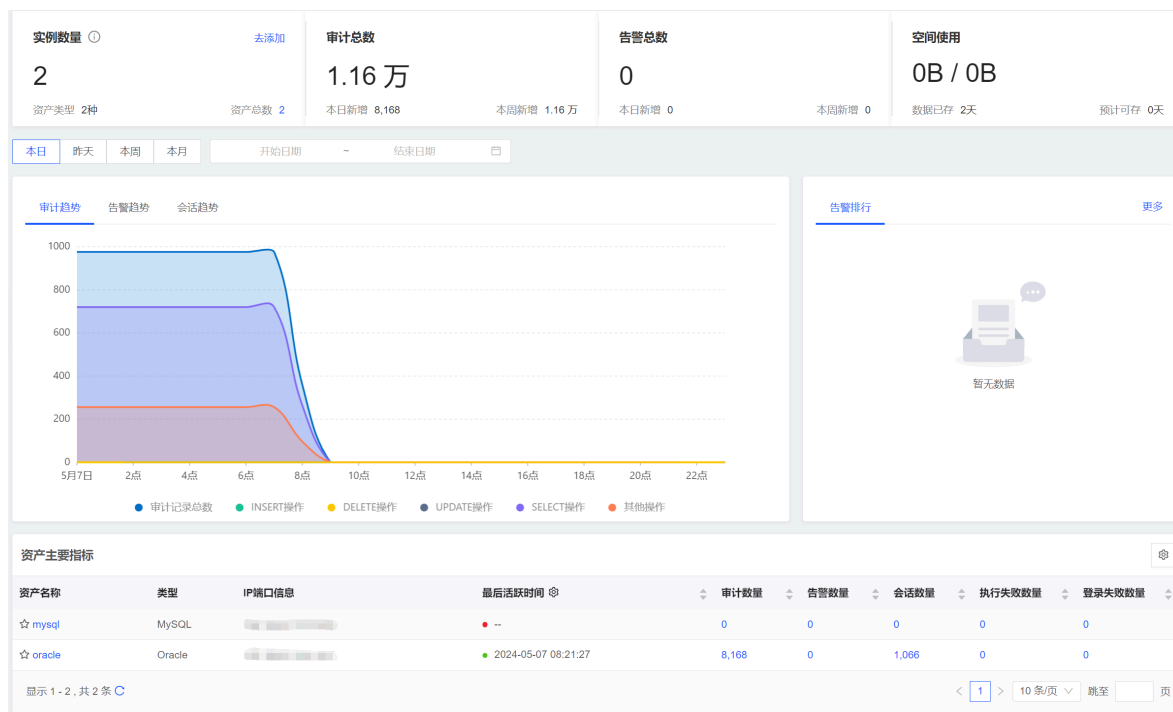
实例数量 ⓘ 去添加
2
资产类型 2种 资产总数 2

审计总数
1.16 万
本日新增 8,168 本周新增 1.16 万

告警总数
0
本日新增 0 本周新增 0

空间使用
0B / 0B
数据已存 2天 预计可存 0天

本日 昨天 本周 本月 开始日期 ~ 结束日期

审计趋势 告警趋势 会话趋势

1000
800
600
400
200
0
5月7日 2点 4点 6点 8点 10点 12点 14点 16点 18点 20点 22点

审计记录总数 INSERT操作 DELETE操作 UPDATE操作 SELECT操作 其他操作

告警排行 更多

暂无数据

资产主要指标

| 资产名称 | 类型 | IP端口信息 | 最后活跃时间 | 审计数量 | 告警数量 | 会话数量 | 执行失败数量 | 登录失败数量 |
|---|---|---|---|---|---|---|---|---|
| ☆ mysql | MySQL | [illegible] | -- | 0 | 0 | 0 | 0 | 0 |
| ☆ oracle | Oracle | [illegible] | 2024-05-07 08:21:27 | 8,168 | 0 | 1,066 | 0 | 0 |

显示 1 - 2 , 共 2 条
< 1 > 10 条/页 跳至 页